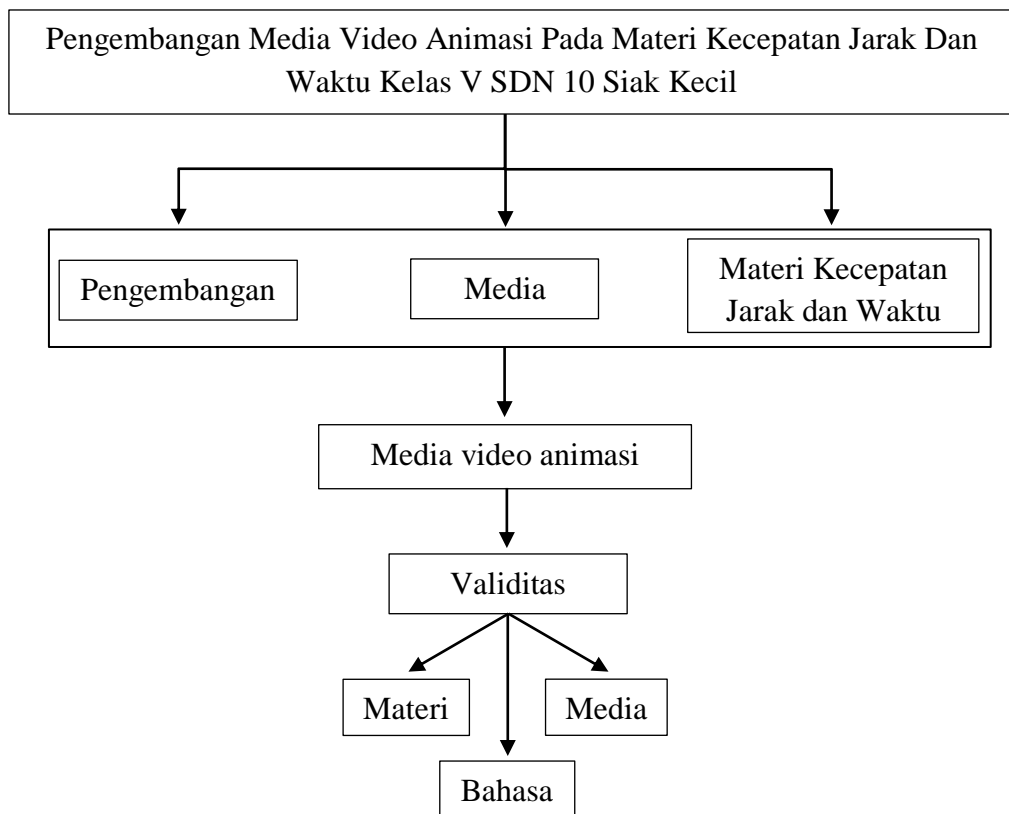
Pengembangan Media Video Animasi Pada Materi Kecepatan Jarak Dan Waktu Kelas V SDN 10 Siak Kecil

Pengembangan

Media

Materi Kecepatan Jarak dan Waktu

Media video animasi

Validitas

Materi

Media

Bahasa